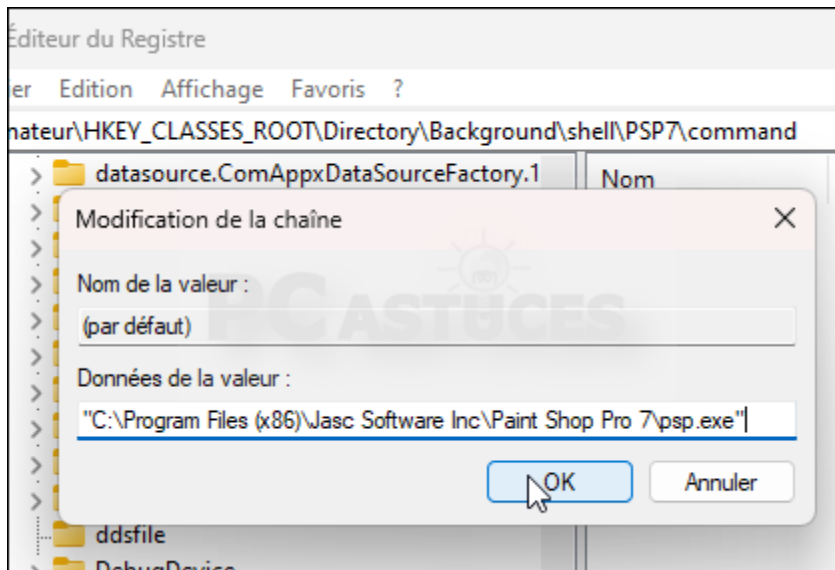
Éditeur du Registre

er Edition Affichage Favoris ?

nateur\HKEY_CLASSES_ROOT\Directory\Background\shell\PSP7\command

datasource.ComAppxDataSourceFactory.1

Nom

Modification de la chaîne

Nom de la valeur :

(par défaut)

Données de la valeur :

"C:\Program Files (x86)\Jasc Software Inc\Paint Shop Pro 7\psp.exe"

OK

Annuler

ddsfile

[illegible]

PC ASTUCES